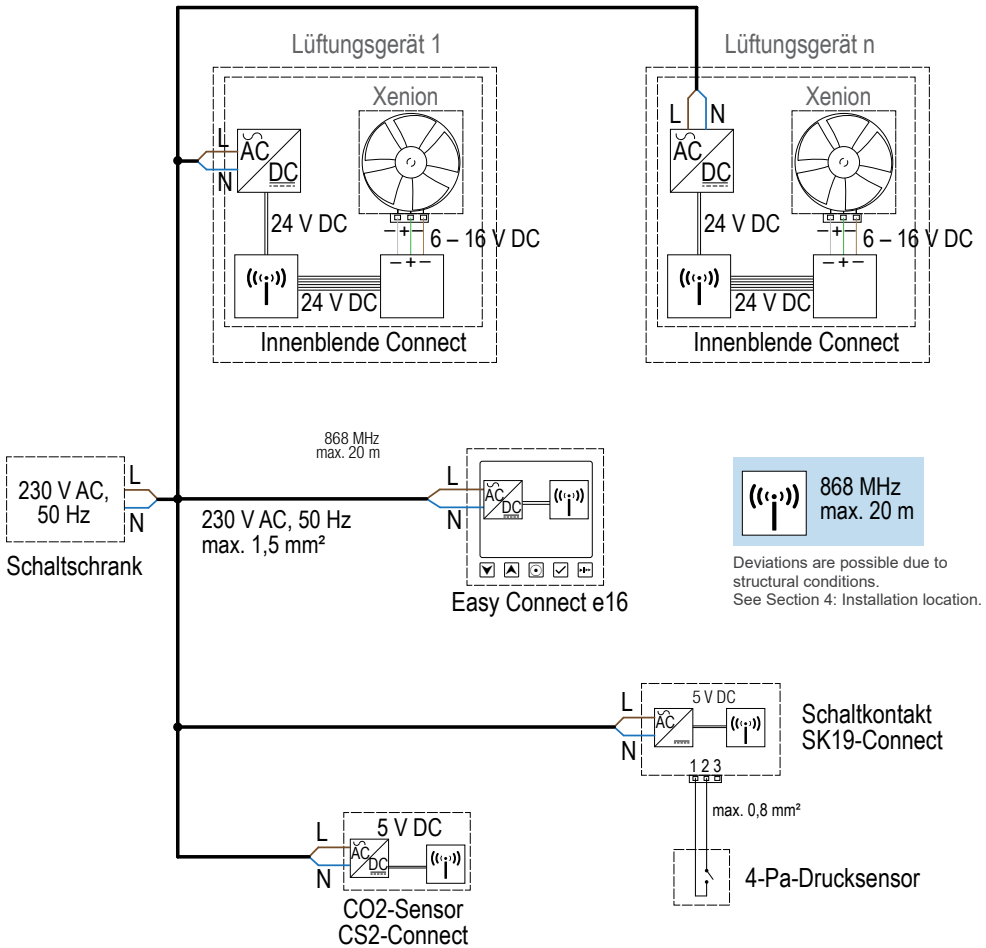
Lüftungsgerät 1

Xenion

L
AC
DC
N

24 V DC

– + –
6 – 16 V DC

– + –

24 V DC

Innenblende Connect

Lüftungsgerät n

L N

Xenion

AC
DC

24 V DC

– + –
6 – 16 V DC

– + –

24 V DC

Innenblende Connect

868 MHz
max. 20 m

230 V AC,
50 Hz

L
N

Schaltschrank

230 V AC, 50 Hz
max. 1,5 mm²

L
AC
DC
N

Easy Connect e16

868 MHz
max. 20 m

Deviations are possible due to structural conditions.
See Section 4: Installation location.

L
5 V DC
AC
N
1 2 3

Schaltkontakt
SK19-Connect

max. 0,8 mm²

4-Pa-Drucksensor

L
5 V DC
AC
DC
N

CO2-Sensor
CS2-Connect